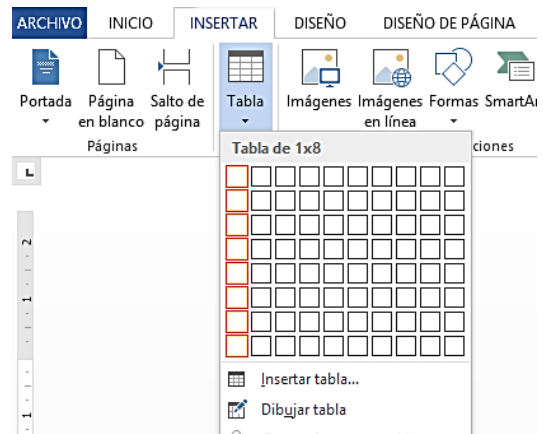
ARCHIVO INICIO INSERTAR DISEÑO DISEÑO DE PÁGINA

Portada Página en blanco Salto de página Tabla Imágenes Imágenes en línea Formas SmartAr

Páginas ciones

Tabla de 1x8

2

1

1

Insertar tabla...

Dibujar tabla